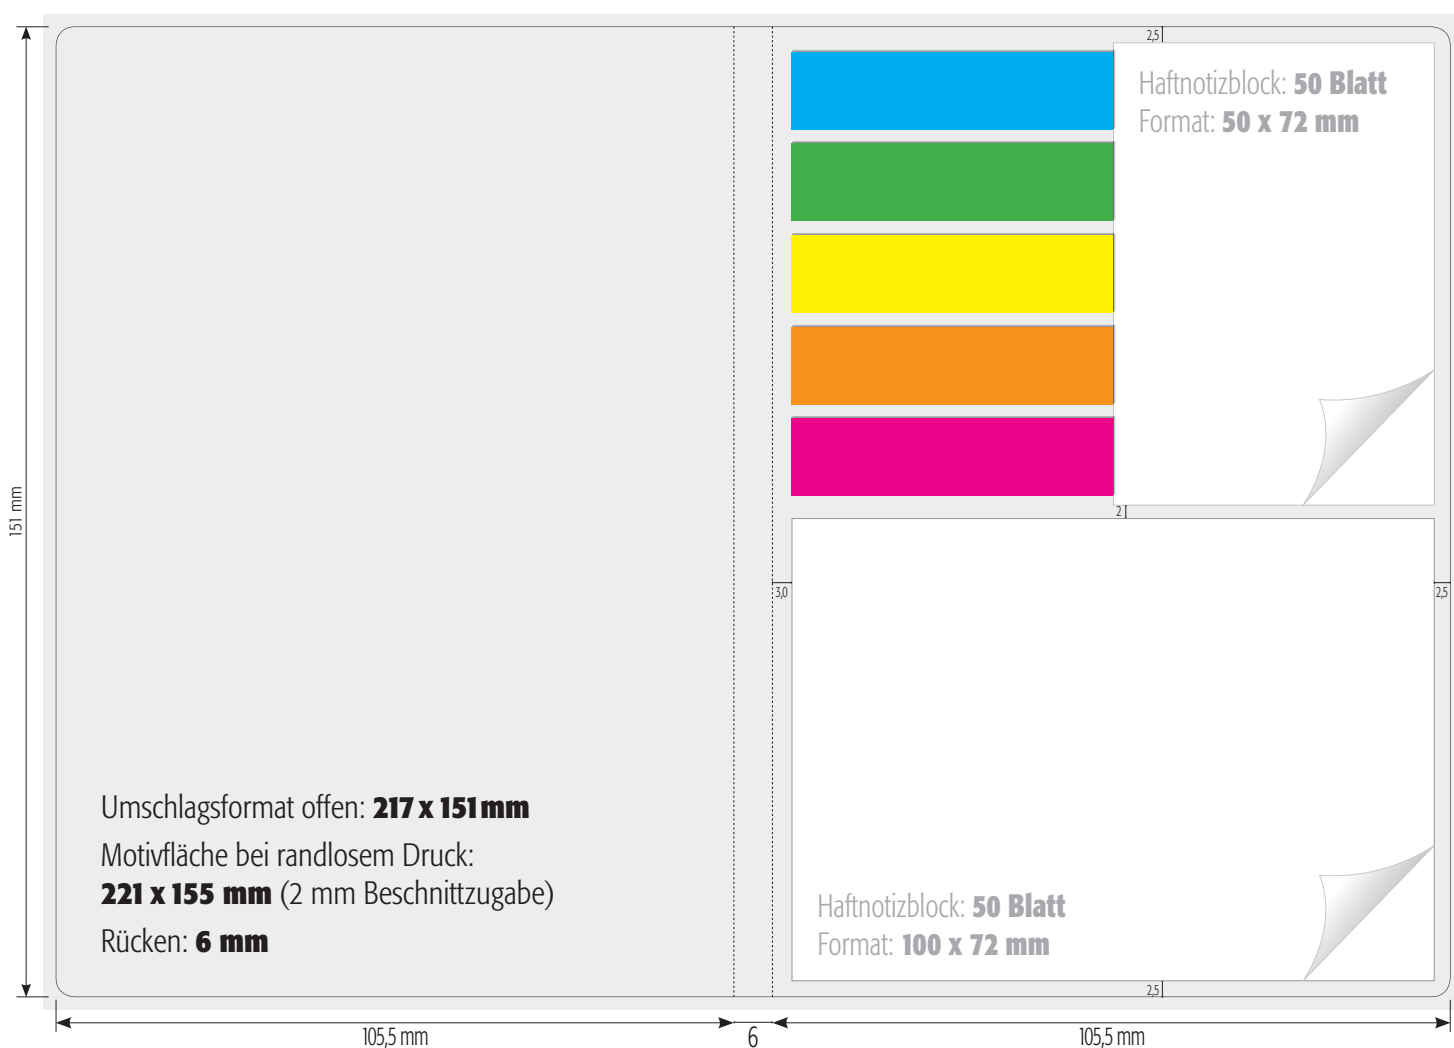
151 mm

2,5

Haftnotizblock: **50 Blatt**
Format: **50 x 72 mm**

2

3,0

2,5

Haftnotizblock: **50 Blatt**
Format: **100 x 72 mm**

2,5

Umschlagsformat offen: **217 x 151 mm**

Motivfläche bei randlosem Druck:
**221 x 155 mm** (2 mm Beschnittzugabe)

Rücken: **6 mm**

105,5 mm

6

105,5 mm